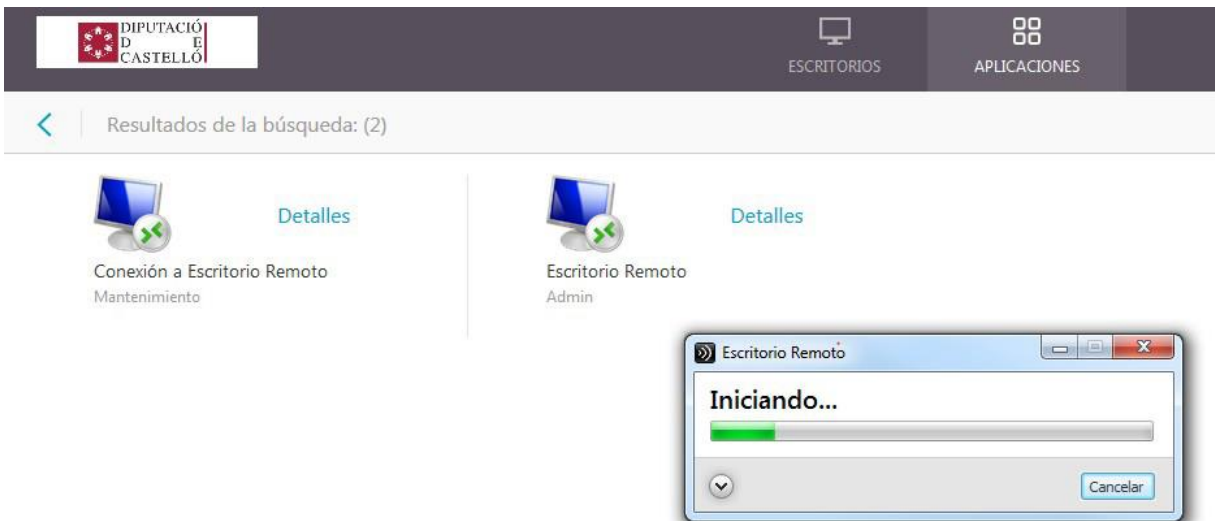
DIPUTACIÓ D E CASTELLÓ

ESCRITORIOS

APLICACIONES

Resultados de la búsqueda: (2)

Detalles

Conexión a Escritorio Remoto
Mantenimiento

Detalles

Escritorio Remoto
Admin

Escritorio Remoto

Iniciando...

Cancelar